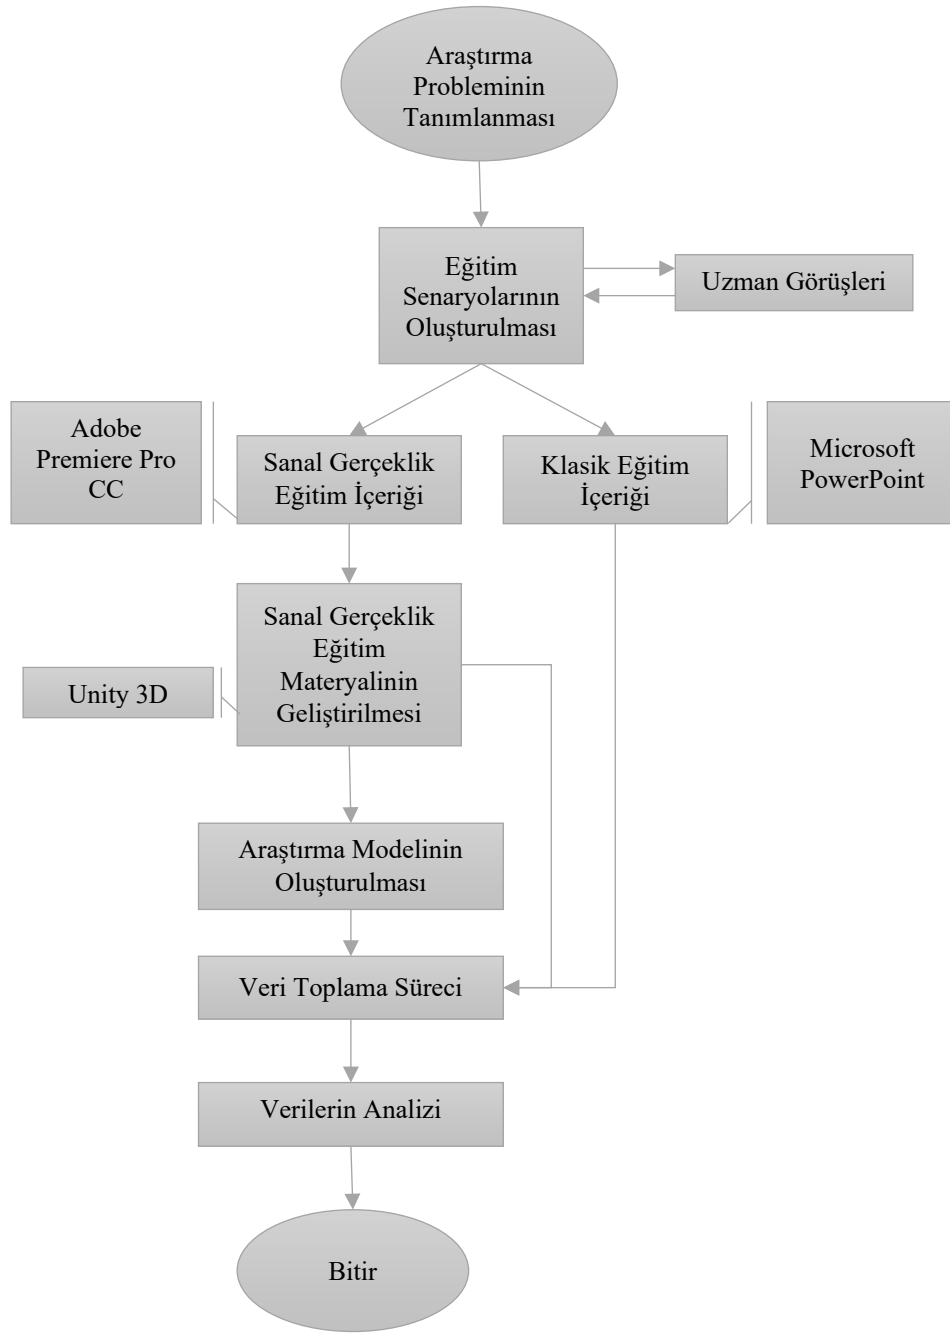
Araştırma Probleminin Tanımlanması

Eğitim Senaryolarının Oluşturulması

Uzman Görüşleri

Adobe Premiere Pro CC

Sanal Gerçeklik Eğitim İçeriği

Klasik Eğitim İçeriği

Microsoft PowerPoint

Sanal Gerçeklik Eğitim Materyalinin Geliştirilmesi

Unity 3D

Araştırma Modelinin Oluşturulması

Veri Toplama Süreci

Verilerin Analizi

Bitir